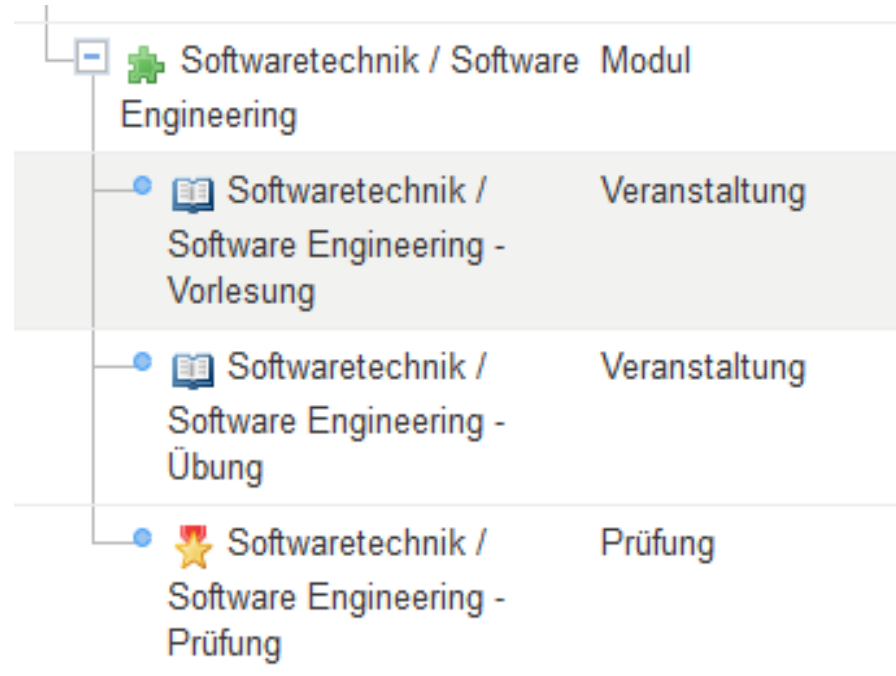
| | |
|---|---|
| Softwaretechnik / Software Engineering | Modul |
| Softwaretechnik / Software Engineering - Vorlesung | Veranstaltung |
| Softwaretechnik / Software Engineering - Übung | Veranstaltung |
| Softwaretechnik / Software Engineering - Prüfung | Prüfung |